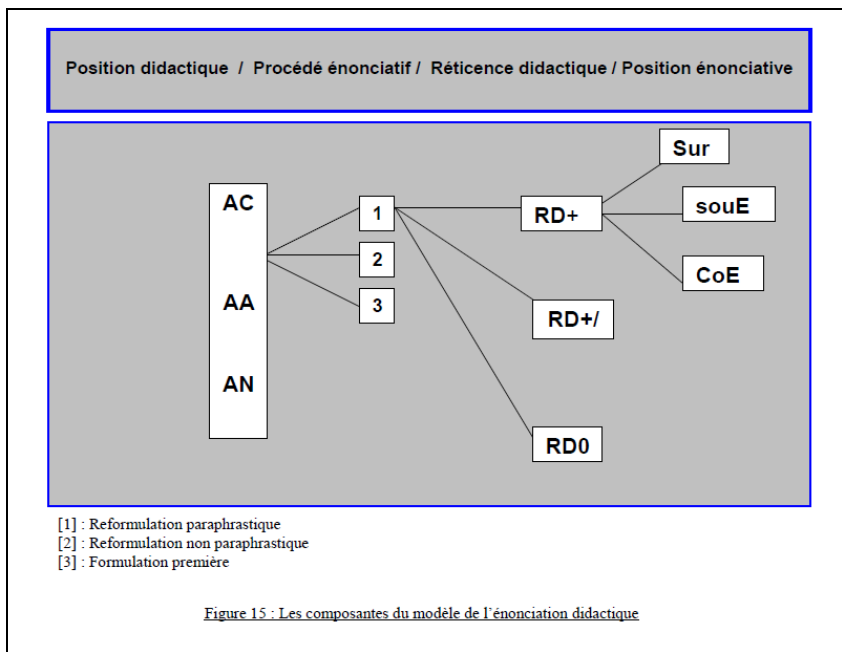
Position didactique / Procédé énonciatif / Réticence didactique / Position énonciative

AC

AA

AN

1

2

3

RD+

RD+/

RD0

Sur

souE

CoE

[1] : Reformulation paraphrastique
[2] : Reformulation non paraphrastique
[3] : Formulation première

Figure 15 : Les composantes du modèle de l'énonciation didactique